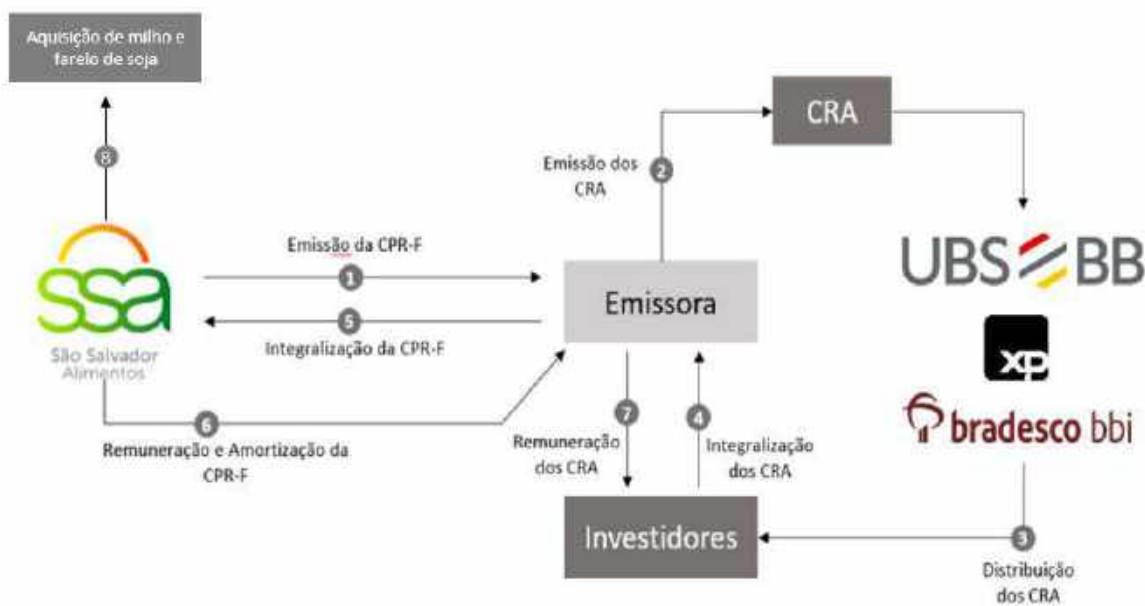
Aquisição de milho e farelo de soja

8

ssa
São Salvador Alimentos

Emissão da CPR-F
1

5
Integralização da CPR-F

6
Remuneração e Amortização da CPR-F

Emissão dos CRA
2

CRA

Emissora

7
Remuneração dos CRA

4
Integralização dos CRA

Investidores

UBS BB

xp

bradesco bbi

3
Distribuição dos CRA